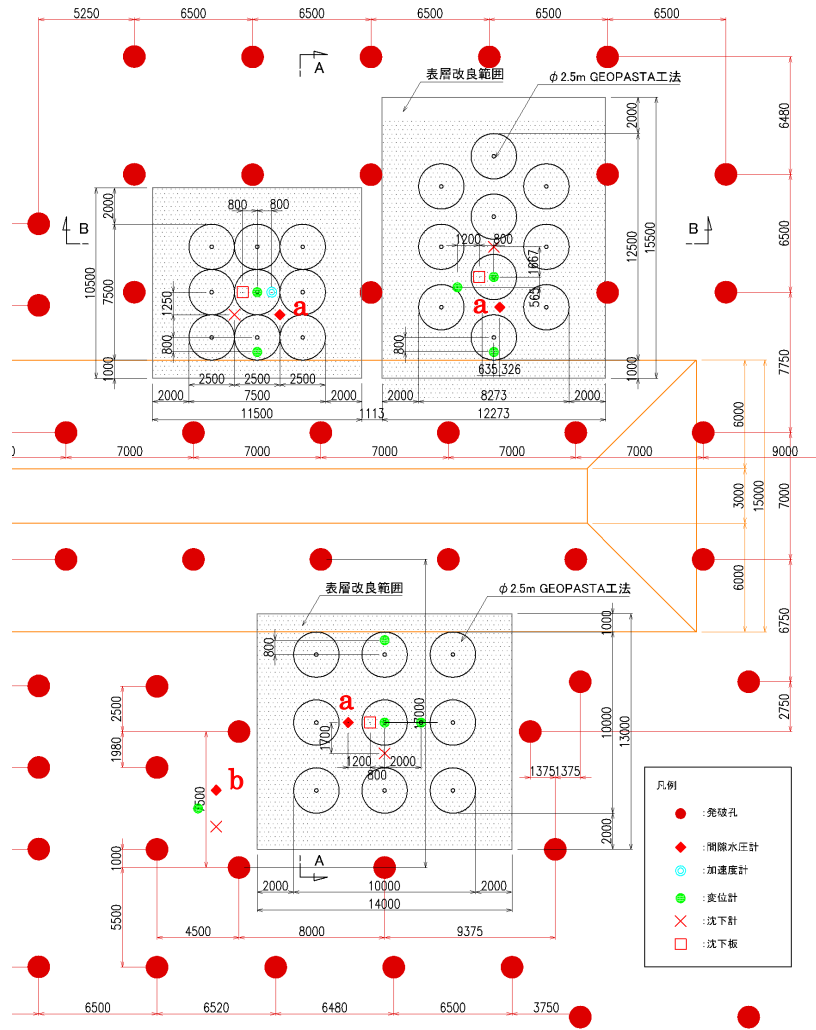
5250 6500 6500 6500 6500 6500

A

表層改良範囲

$\phi$2.5m GEOPASTA工法

6480

2000

B

2000

800 800

1200 800

12500

15500

B

6500

10500

7500

1250

a

1867

565

a

800

800

1000

1000

635 326

7750

2500 2500 2500

2000 7500 2000

2000 8273 2000

11500

1113

12273

6000

7000 7000 7000 7000 7000 9000

3000

15000

7000

6000

表層改良範囲

$\phi$2.5m GEOPASTA工法

6750

1000

800

2500

a

17000

10000

13000

2750

1980

1700

1200 2000

800

1375 1375

b

500

凡例

:発破孔

:間隙水圧計

:加速度計

:変位計

:沈下計

:沈下板

2000

1000

A

2000 10000 2000

14000

5500

4500 8000 9375

6500 6520 6480 6500 3750